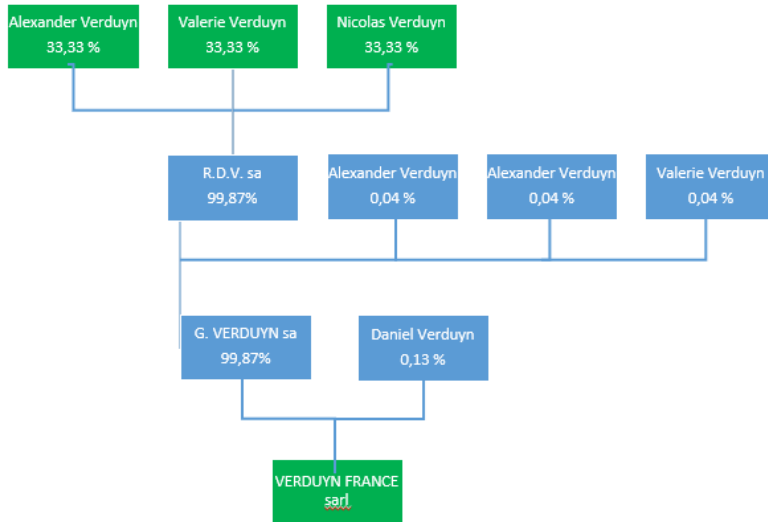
Alexander Verduyn
33,33 %

Valerie Verduyn
33,33 %

Nicolas Verduyn
33,33 %

R.D.V. sa
99,87%

Alexander Verduyn
0,04 %

Alexander Verduyn
0,04 %

Valerie Verduyn
0,04 %

G. VERDUYN sa
99,87%

Daniel Verduyn
0,13 %

VERDUYN FRANCE sarl